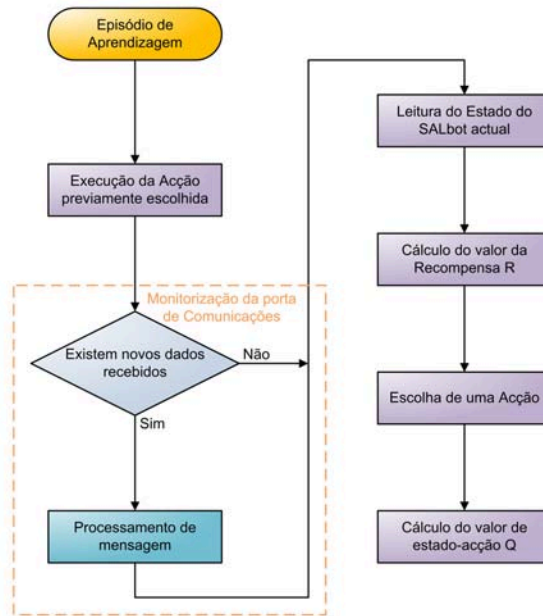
Episódio de Aprendizagem

Execução da Acção previamente escolhida

Monitorização da porta de Comunicações

Existem novos dados recebidos

Não

Sim

Processamento de mensagem

Leitura do Estado do SALbot actual

Cálculo do valor da Recompensa R

Escolha de uma Acção

Cálculo do valor de estado-acção Q